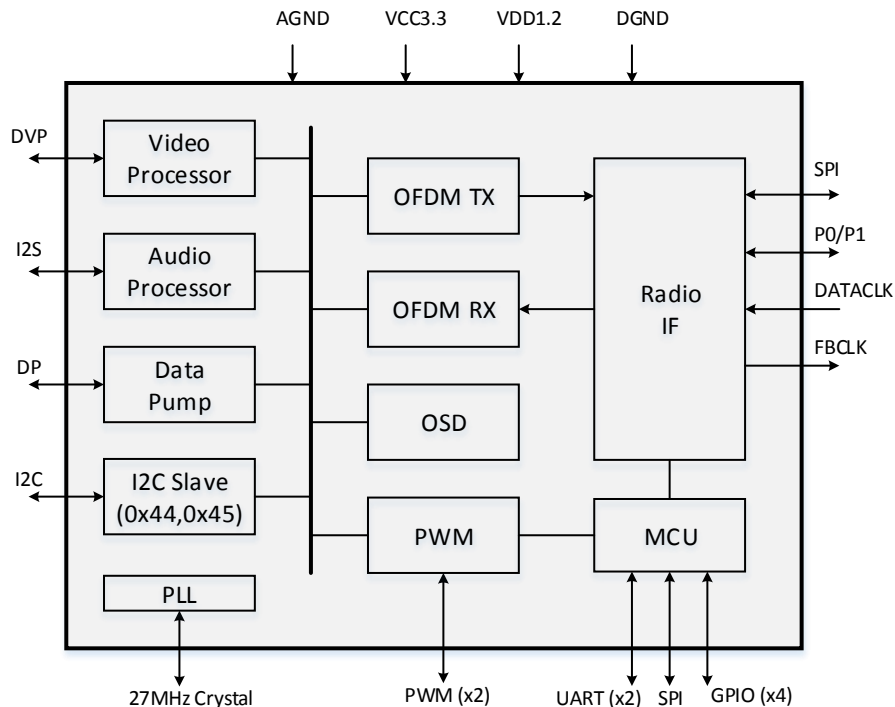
AGND
VCC3.3
VDD1.2
DGND

DVP
Video Processor

I2S
Audio Processor

DP
Data Pump

I2C
I2C Slave (0x44,0x45)

PLL

OFDM TX
OFDM RX
OSD
PWM

Radio IF
MCU

SPI
P0/P1
DATACLK
FBCLK

27MHz Crystal
PWM (x2)
UART (x2)
SPI
GPIO (x4)